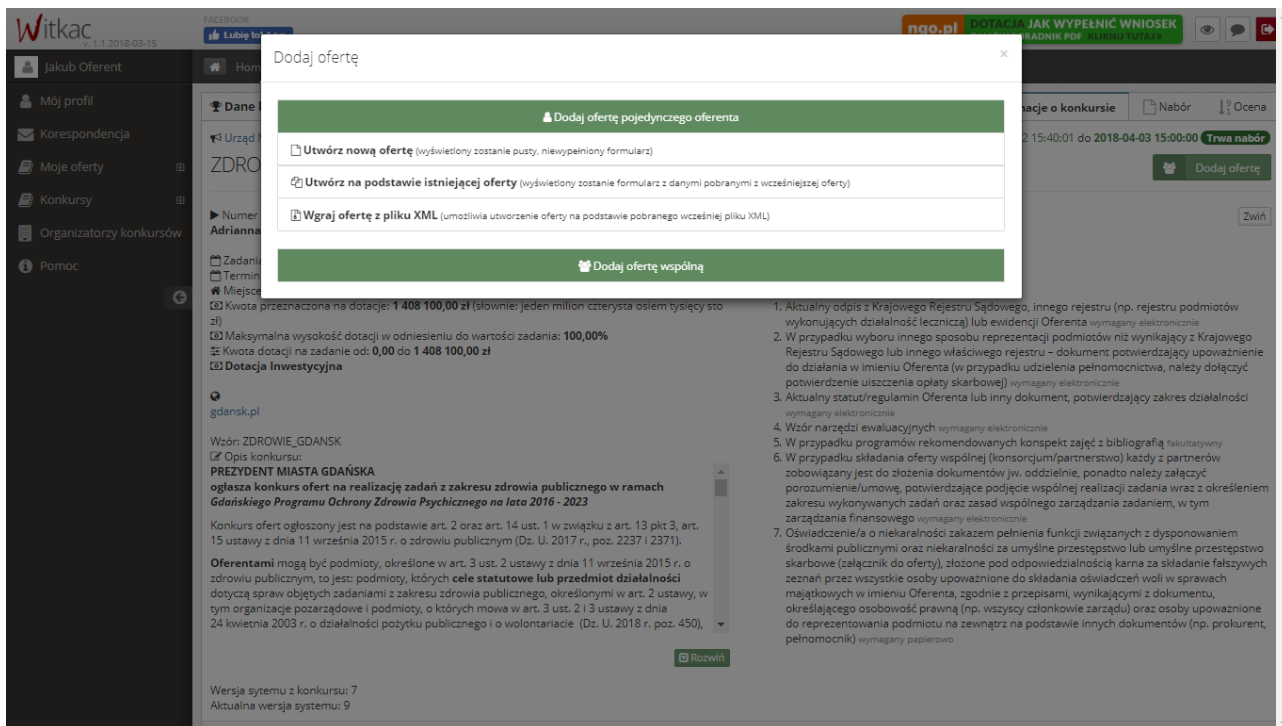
Witkac v. 1.1 2018-03-15

FACEBOOK
Lubię to!

ngo.pl DOTACJA JAK WYPEŁNIĆ WNIOSEK PORADNIK PDF KLIKNIJ TUTAJ

Jakub Oferent
Mój profil
Korespondencja
Moje oferty
Konkursy
Organizatorzy konkursów
Pomoc

Home

Dane
Urząd M
ZDRO

Numer
Adrianna

Zadania
Termin
Miejsce
Kwota przeznaczona na dotacje: 1 408 100,00 zł (słownie: jeden milion czterysta osiem tysięcy sto zł)
Maksymalna wysokość dotacji w odniesieniu do wartości zadania: 100,00%
Kwota dotacji na zadanie od: 0,00 do 1 408 100,00 zł
Dotacja Inwestycyjna

gdansk.pl

Wzór: ZDROWIE_GDANSK
Opis konkursu:
PREZYDENT MIASTA GDAŃSKA
ogłasza konkurs ofert na realizację zadań z zakresu zdrowia publicznego w ramach Gdańskiego Programu Ochrony Zdrowia Psychicznego na lata 2016 - 2023

Konkurs ofert ogłoszony jest na podstawie art. 2 oraz art. 14 ust. 1 w związku z art. 13 pkt 3, art. 15 ustawy z dnia 11 września 2015 r. o zdrowiu publicznym (Dz. U. 2017 r., poz. 2237 i 2371).

Oferentami mogą być podmioty, określone w art. 3 ust. 2 ustawy z dnia 11 września 2015 r. o zdrowiu publicznym, to jest: podmioty, których cele statutowe lub przedmiot działalności dotyczą spraw objętych zadaniami z zakresu zdrowia publicznego, określonymi w art. 2 ustawy, w tym organizacje pozarządowe i podmioty, o których mowa w art. 3 ust. 2 i 3 ustawy z dnia 24 kwietnia 2003 r. o działalności pożytku publicznego i o wolontariacie (Dz. U. 2018 r. poz. 450),

Rozwiń

Wersja sytemu z konkursu: 7
Aktualna wersja systemu: 9

nacje o konkursie | Nabór | Ocena
2 15:40:01 do 2018-04-03 15:00:00 Trwa nabór
Dodaj ofertę
Zwiń

1. Aktualny odpis z Krajowego Rejestru Sądowego, innego rejestru (np. rejestru podmiotów wykonujących działalność leczniczą) lub ewidencji Oferenta wymagany elektronicznie
2. W przypadku wyboru innego sposobu reprezentacji podmiotów niż wynikający z Krajowego Rejestru Sądowego lub innego właściwego rejestru – dokument potwierdzający upoważnienie do działania w imieniu Oferenta (w przypadku udzielenia pełnomocnictwa, należy dołączyć potwierdzenie uiszczenia opłaty skarbowej) wymagany elektronicznie
3. Aktualny statut/regulamin Oferenta lub inny dokument, potwierdzający zakres działalności wymagany elektronicznie
4. Wzór narzędzi ewaluacyjnych wymagany elektronicznie
5. W przypadku programów rekomendowanych konspekt zajęć z bibliografią fakultatywny
6. W przypadku składania oferty wspólnej (konsorcjum/partnerstwo) każdy z partnerów zobowiązany jest do złożenia dokumentów jw. oddzielnie, ponadto należy załączyć porozumienie/umowę, potwierdzające podjęcie wspólnej realizacji zadania wraz z określeniem zakresu wykonywanych zadań oraz zasad wspólnego zarządzania zadaniem, w tym zarządzania finansowego wymagany elektronicznie
7. Oświadczenie/a o niekaralności zakazem pełnienia funkcji związanych z dysponowaniem środkami publicznymi oraz niekaralności za umyślne przestępstwo lub umyślne przestępstwo skarbowe (załącznik do oferty), złożone pod odpowiedzialnością karna za składanie fałszywych zeznań przez wszystkie osoby upoważnione do składania oświadczeń woli w sprawach majątkowych w imieniu Oferenta, zgodnie z przepisami, wynikającymi z dokumentu, określającego osobowość prawną (np. wszyscy członkowie zarządu) oraz osoby upoważnione do reprezentowania podmiotu na zewnątrz na podstawie innych dokumentów (np. prokurent, pełnomocnik) wymagany papierowo

Dodaj ofertę
×
Dodaj ofertę pojedynczego oferenta
Utwórz nową ofertę (wyświetlony zostanie pusty, niewypełniony formularz)
Utwórz na podstawie istniejącej oferty (wyświetlony zostanie formularz z danymi pobranymi z wcześniejszej oferty)
Wgraj ofertę z pliku XML (umożliwia utworzenie oferty na podstawie pobranego wcześniej pliku XML)
Dodaj ofertę wspólną